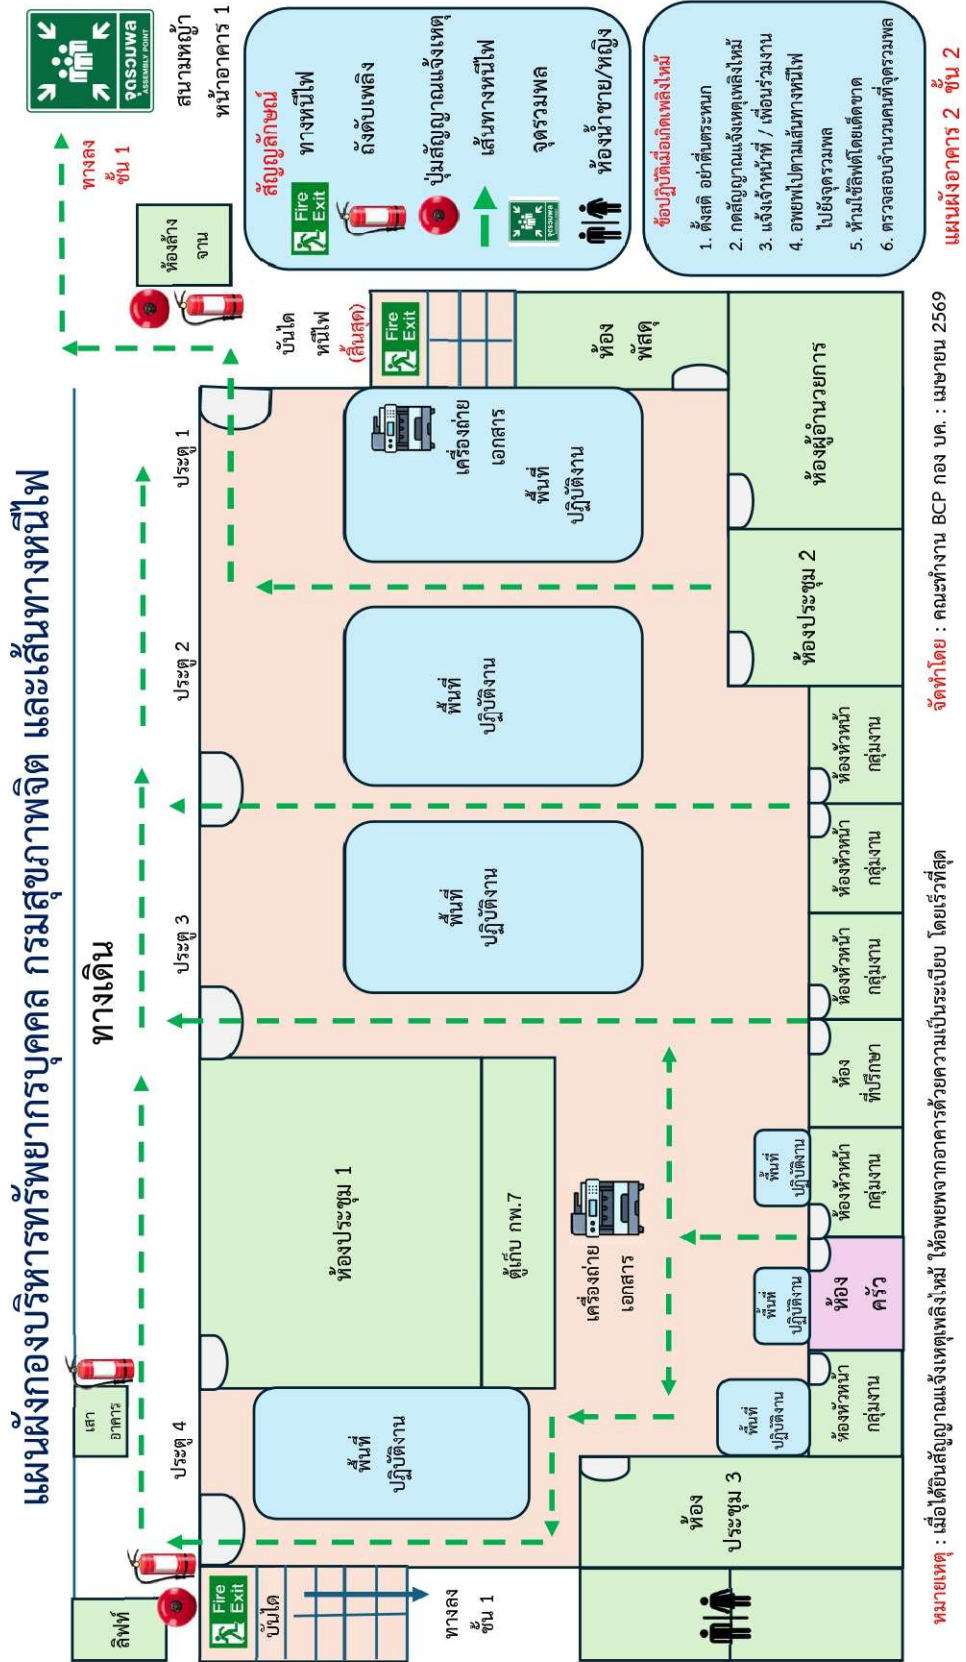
แผนผังกองบริหารทรัพยากรบุคคล กรมสุขภาพจิต และเส้นทางหนีไฟ

จุดรวมพล ASSEMBLY POINT

สนามหญ้า หน้าอาคาร 1

ทางลง ชั้น 1

สัญลักษณ์

Fire Exit ทางหนีไฟ

ถังดับเพลิง

ปุ่มสัญญาณแจ้งเหตุ

เส้นทางหนีไฟ

จุดรวมพล

ห้องน้ำชาย/หญิง

ข้อปฏิบัติเมื่อเกิดเพลิงไหม้

1. ตั้งสติ อย่าตื่นตระหนก
2. กดสัญญาณแจ้งเหตุเพลิงไหม้
3. แจ้งเจ้าหน้าที่ / เพื่อนร่วมงาน
4. อพยพไปตามเส้นทางหนีไฟ ไปยังจุดรวมพล
5. ห้ามใช้ลิฟต์โดยเด็ดขาด
6. ตรวจสอบจำนวนคนที่จุดรวมพล

แผนผังอาคาร 2 ชั้น 2

ห้องล้างจาน

บันได หนีไฟ (สั้นสุด)

Fire Exit

ห้องพัสดุ

ห้องผู้อำนวยการ

ห้องประชุม 2

ห้องหัวหน้ากลุ่มงาน

ห้องหัวหน้ากลุ่มงาน

ห้องหัวหน้ากลุ่มงาน

ห้องที่ปรึกษา

ห้องหัวหน้ากลุ่มงาน

ห้องครัว

ห้องหัวหน้ากลุ่มงาน

พื้นที่ปฏิบัติงาน

พื้นที่ปฏิบัติงาน

พื้นที่ปฏิบัติงาน

ห้องประชุม 3

เครื่องถ่ายเอกสาร

พื้นที่ปฏิบัติงาน

พื้นที่ปฏิบัติงาน

พื้นที่ปฏิบัติงาน

ห้องประชุม 1

ตู้เก็บ กพ.7

เครื่องถ่ายเอกสาร

พื้นที่ปฏิบัติงาน

ทางเดิน

ประตู 1

ประตู 2

ประตู 3

ประตู 4

เสาอาคาร

ลิฟท์

Fire Exit บันได

ทางลง ชั้น 1

จัดทำโดย : คณะทำงาน BCP กอง บค. : เมษายน 2569

หมายเหตุ : เมื่อได้ยินสัญญาณแจ้งเหตุเพลิงไหม้ ให้อพยพจากอาคารด้วยความเป็นระเบียบ โดยเร็วที่สุด